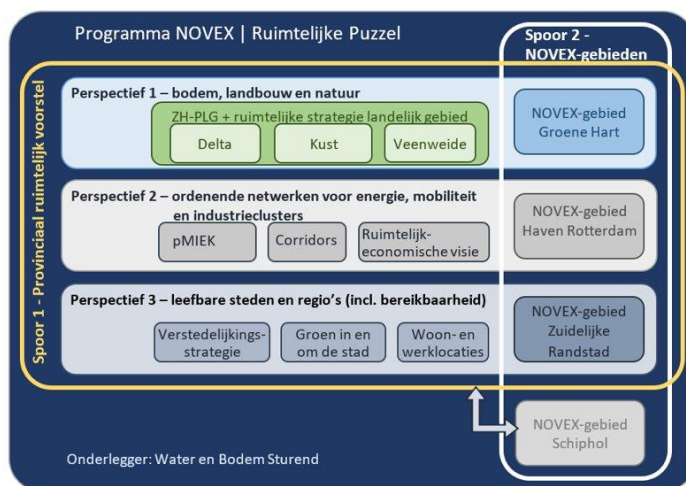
Programma NOVEX | Ruimtelijke Puzzel

Spoor 2 - NOVEX-gebieden

Spoor 1 - Provinciaal ruimtelijk voorstel

Perspectief 1 – bodem, landbouw en natuur

ZH-PLG + ruimtelijke strategie landelijk gebied

Delta

Kust

Veenweide

NOVEX-gebied Groene Hart

Perspectief 2 – ordenende netwerken voor energie, mobiliteit en industrieclusters

pMIEK

Corridors

Ruimtelijk-economische visie

NOVEX-gebied Haven Rotterdam

Perspectief 3 – leefbare steden en regio's (incl. bereikbaarheid)

Verstedelijkings-strategie

Groen in en om de stad

Woon- en werklocaties

NOVEX-gebied Zuidelijke Randstad

NOVEX-gebied Schiphol

Onderlegger: Water en Bodem Sturend